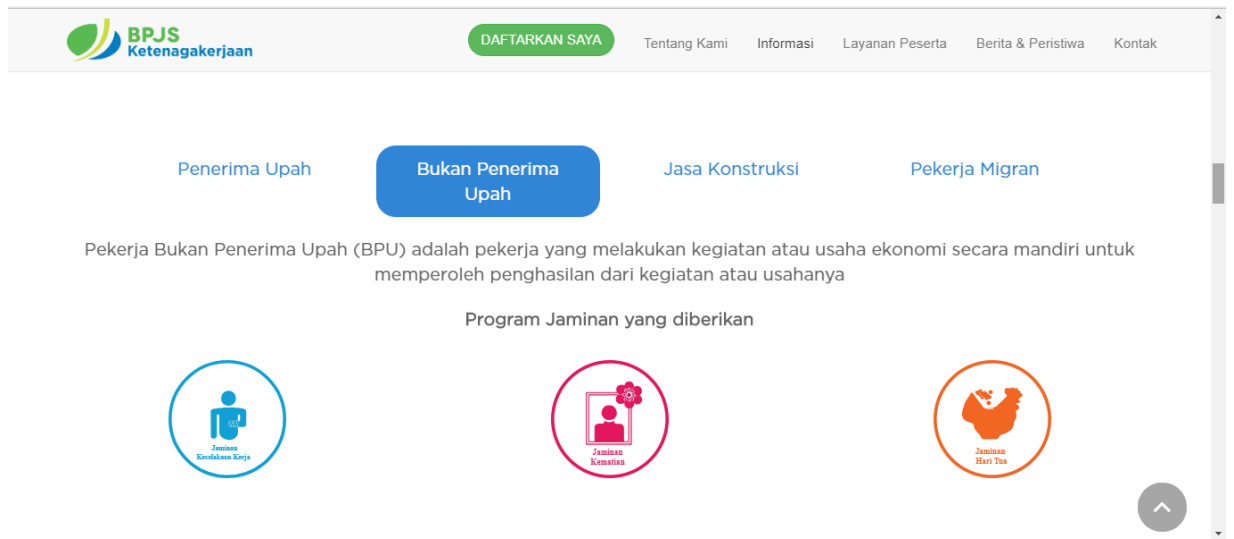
BPJS
Ketenagakerjaan

DAFTARKAN SAYA

Tentang Kami

Informasi

Layanan Peserta

Berita & Peristiwa

Kontak

Penerima Upah

Bukan Penerima Upah

Jasa Konstruksi

Pekerja Migran

Pekerja Bukan Penerima Upah (BPU) adalah pekerja yang melakukan kegiatan atau usaha ekonomi secara mandiri untuk memperoleh penghasilan dari kegiatan atau usahanya

Program Jaminan yang diberikan

Jaminan Kecelakaan Kerja

Jaminan Kematian

Jaminan Hari Tua